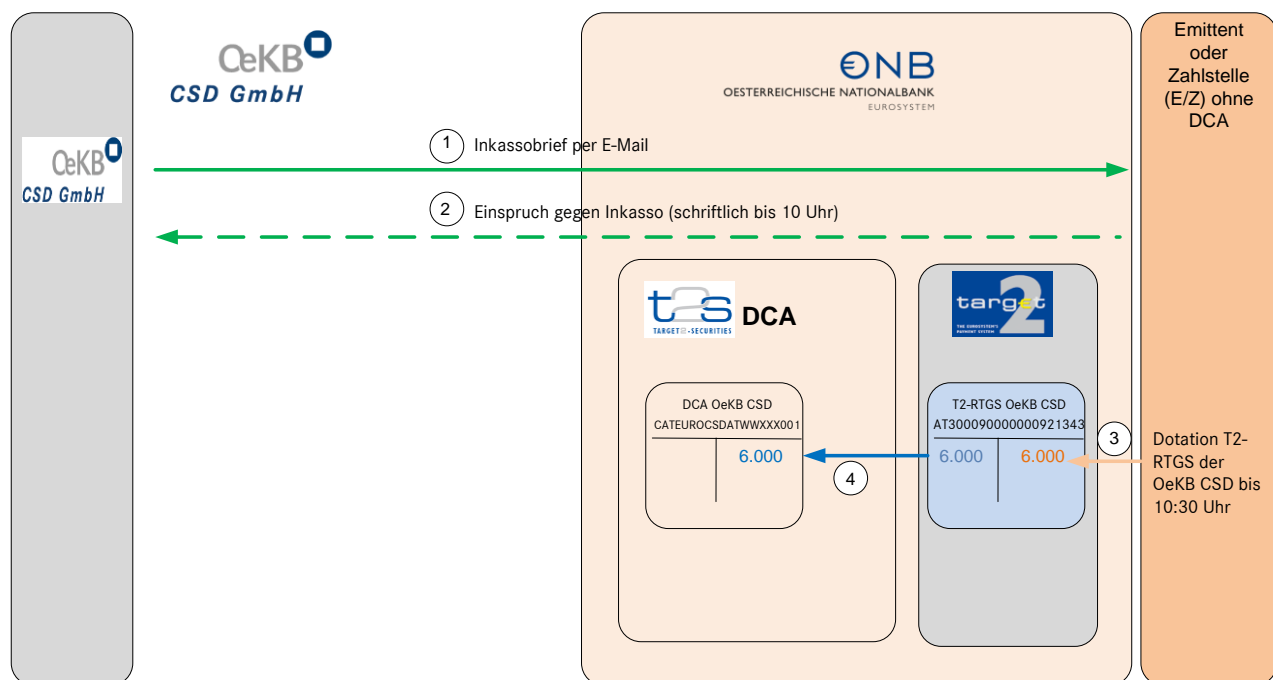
OeKB
CSD GmbH

€NB
OESTERREICHISCHE NATIONALBANK
EUROSYSTEM

Emittent oder Zahlstelle (E/Z) ohne DCA

OeKB
CSD GmbH

1 Inkassobrief per E-Mail

2 Einspruch gegen Inkasso (schriftlich bis 10 Uhr)

t2s
TARGET2-SECURITIES
DCA

target2
THE EUROSYSTEM'S PAYMENT SYSTEM

DCA OeKB CSD
CATEUROCSDATWWXXX001
6.000

4

T2-RTGS OeKB CSD
AT300090000000921343
6.000 6.000

3

Dotation T2-RTGS der OeKB CSD bis 10:30 Uhr